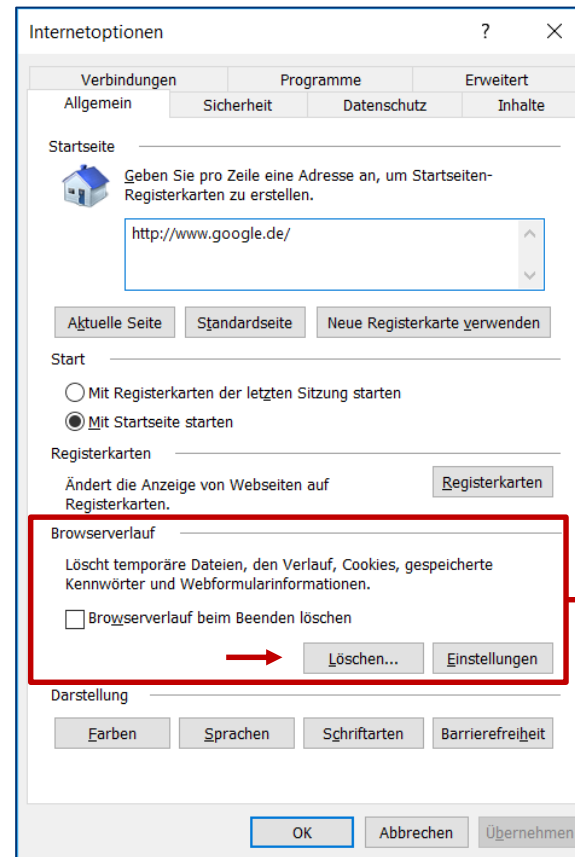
Internetoptionen ? ×

Verbindungen | Programme | Erweitert
Allgemein | Sicherheit | Datenschutz | Inhalte

Startseite

Geben Sie pro Zeile eine Adresse an, um Startseiten-Registerkarten zu erstellen.

http://www.google.de/

Aktuelle Seite | Standardseite | Neue Registerkarte verwenden

Start

Mit Registerkarten der letzten Sitzung starten

Mit Startseite starten

Registerkarten

Ändert die Anzeige von Webseiten auf Registerkarten.

Registerkarten

Browserverlauf

Löscht temporäre Dateien, den Verlauf, Cookies, gespeicherte Kennwörter und Webformularinformationen.

Browserverlauf beim Beenden löschen

Löschen... | Einstellungen

Darstellung

Farben | Sprachen | Schriftarten | Barrierefreiheit

OK | Abbrechen | Übernehmen